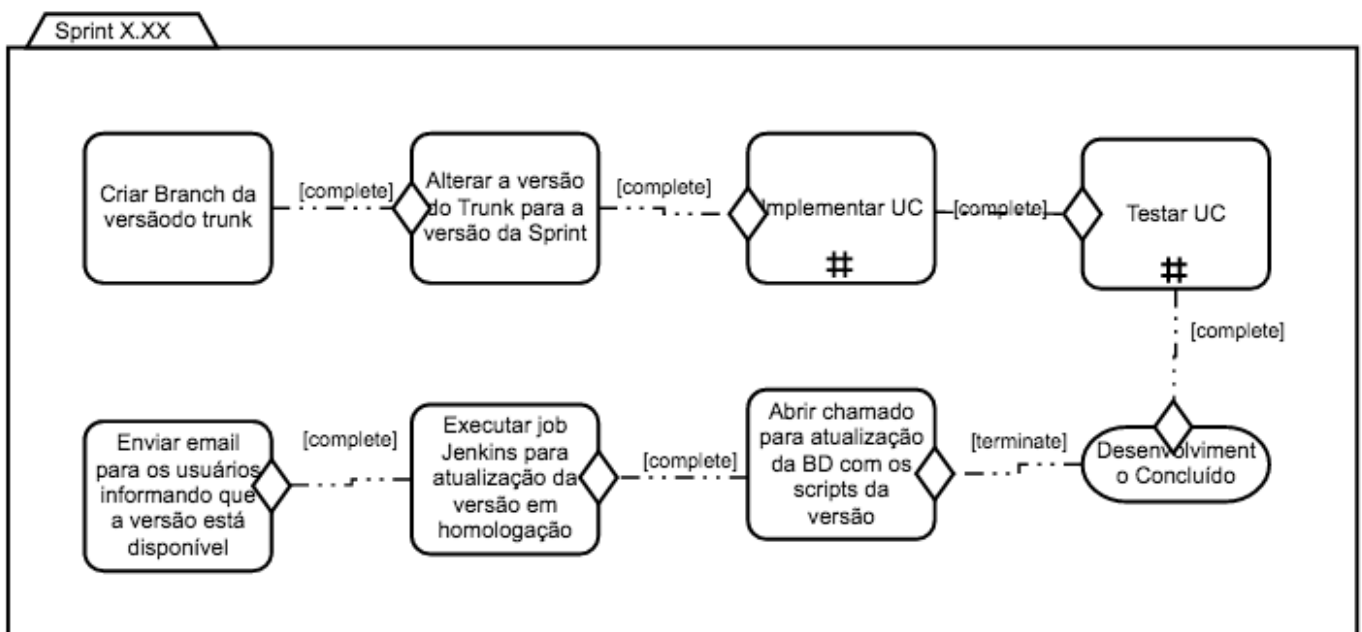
Sprint X.XX

Criar Branch da versãodo trunk

[complete]

Alterar a versão do Trunk para a versão da Sprint

[complete]

Implementar UC

#

[complete]

Testar UC

#

[complete]

Desenvolvimento Concluído

[terminate]

Abrir chamado para atualização da BD com os scripts da versão

[complete]

Executar job Jenkins para atualização da versão em homologação

[complete]

Enviar email para os usuários informando que a versão está disponível